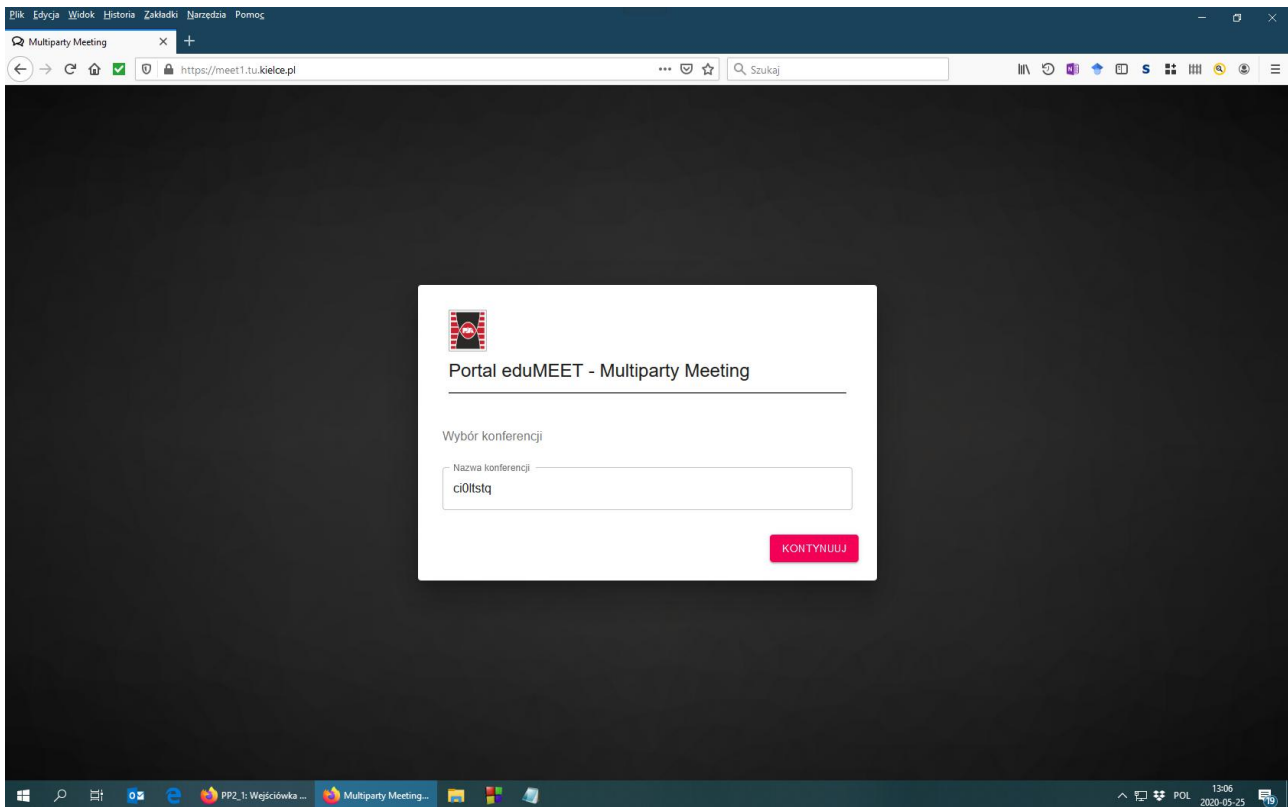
Plik Edycja Widok Historia Zakładki Narzędzia Pomoc

Multiparty Meeting

https://meet1.tu.kielce.pl

Szukaj

PŚK

Portal eduMEET - Multiparty Meeting

Wybór konferencji

Nazwa konferencji
ci0ltstq

KONTYNUUJ

PP2_1: Wejściówka ...
Multiparty Meeting...

POL
13:06
2020-05-25
19